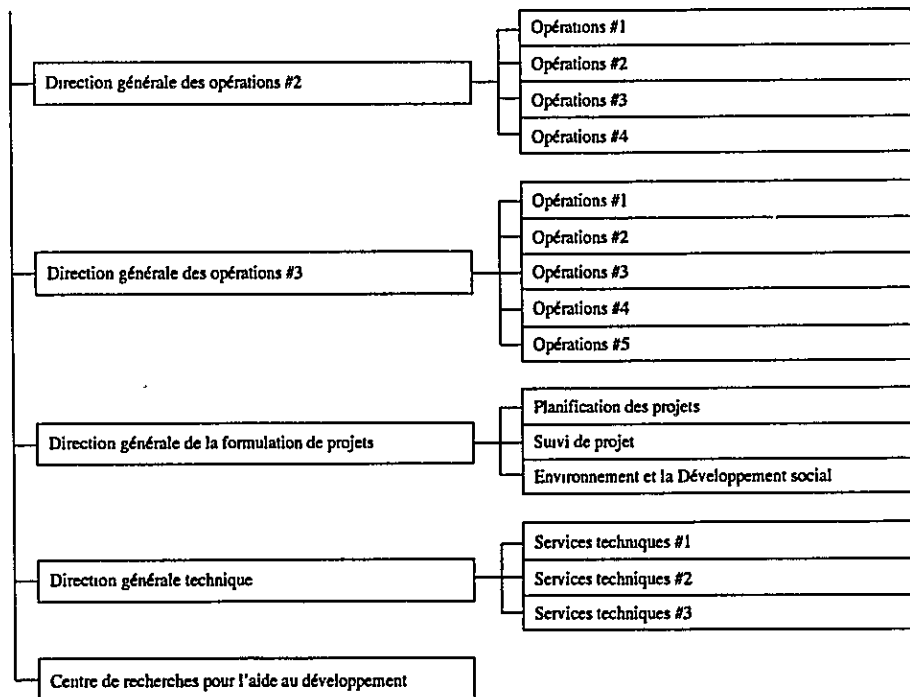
Direction générale des opérations #2

Opérations #1
Opérations #2
Opérations #3
Opérations #4

Direction générale des opérations #3

Opérations #1
Opérations #2
Opérations #3
Opérations #4
Opérations #5

Direction générale de la formulation de projets

Planification des projets
Suivi de projet
Environnement et la Développement social

Direction générale technique

Services techniques #1
Services techniques #2
Services techniques #3

Centre de recherches pour l'aide au développement